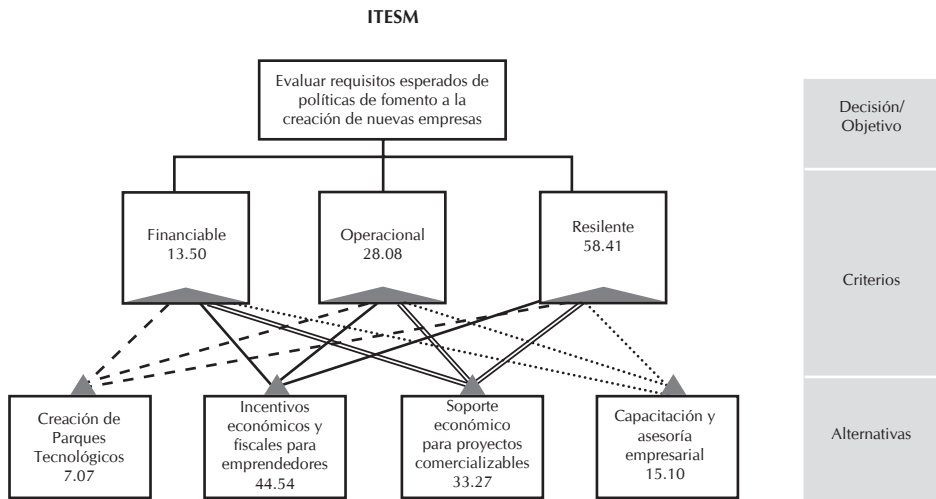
ITESM

Evaluar requisitos esperados de políticas de fomento a la creación de nuevas empresas

Decisión/ Objetivo

Financiable 13.50

Operacional 28.08

Resilente 58.41

Criterios

Creación de Parques Tecnológicos 7.07

Incentivos económicos y fiscales para emprendedores 44.54

Soporte económico para proyectos comercializables 33.27

Capacitación y asesoría empresarial 15.10

Alternativas